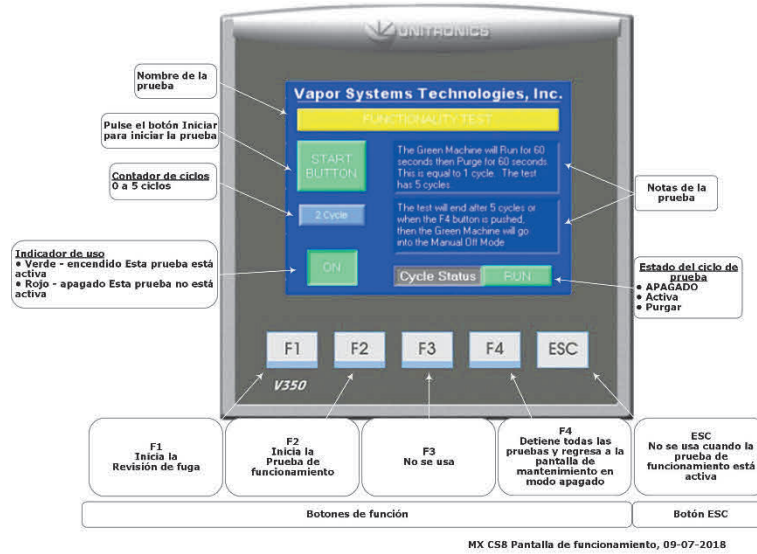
UNITRONICS

Nombre de la prueba

Vapor Systems Technologies, Inc.

FUNCTIONALITY TEST

Pulse el botón Iniciar para iniciar la prueba

START BUTTON

The Green Machine will Run for 60 seconds then Purge for 60 seconds. This is equal to 1 cycle. The test has 5 cycles.

Contador de ciclos
0 a 5 ciclos

2 Cycle

The test will end after 5 cycles or when the F4 button is pushed, then the Green Machine will go into the Manual Off Mode

Notas de la prueba

Indicador de uso
• Verde - encendido Esta prueba está activa
• Rojo - apagado Esta prueba no está activa

ON

Cycle Status RUN

Estado del ciclo de prueba
• APAGADO
• Activa
• Purgar

F1 F2 F3 F4 ESC

V350

F1
Inicia la Revisión de fuga

F2
Inicia la Prueba de funcionamiento

F3
No se usa

F4
Detiene todas las pruebas y regresa a la pantalla de mantenimiento en modo apagado

ESC
No se usa cuando la prueba de funcionamiento está activa

Botones de función

Botón ESC

MX CS8 Pantalla de funcionamiento, 09-07-2018